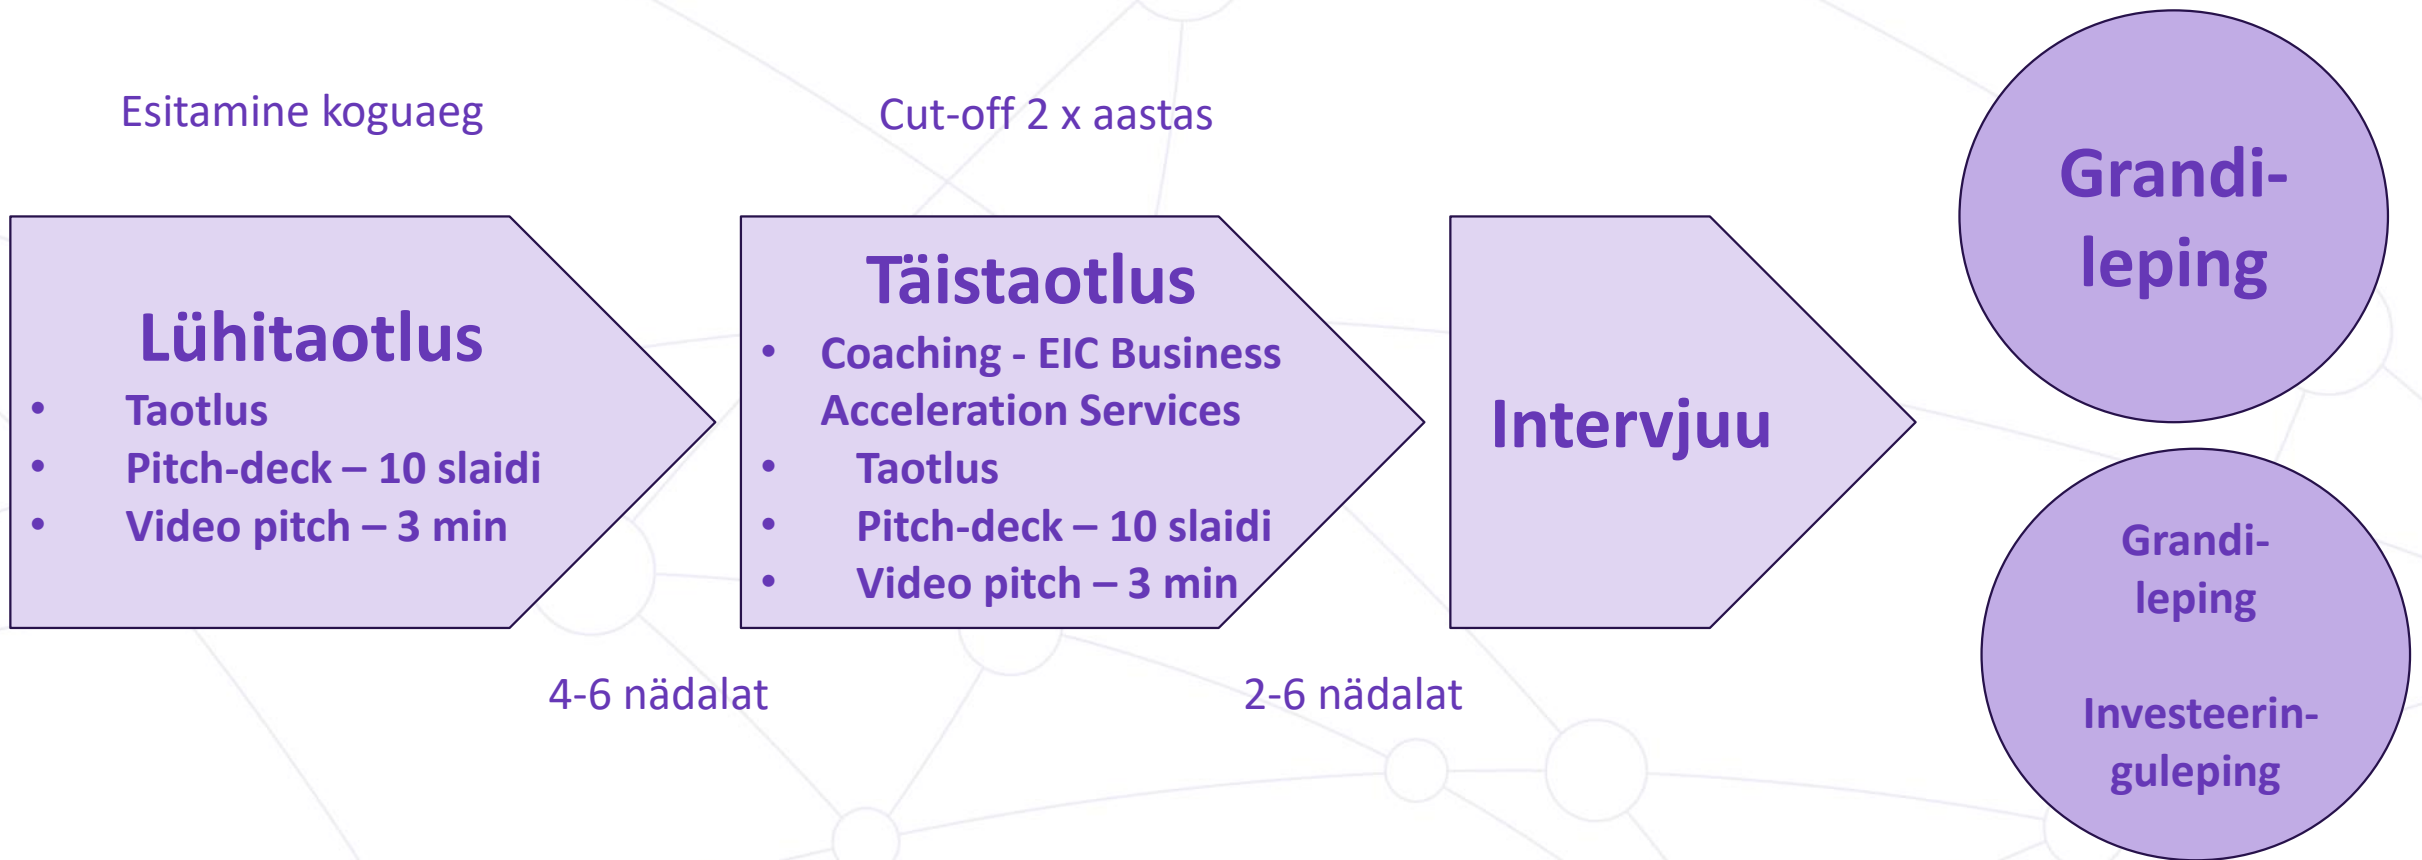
Esitamine koguaeg

Cut-off 2 x aastas

Lühitaotlus
- Taotlus
- Pitch-deck – 10 slaidi
- Video pitch – 3 min

Täistaotlus
- Coaching - EIC Business Acceleration Services
- Taotlus
- Pitch-deck – 10 slaidi
- Video pitch – 3 min

Intervjuu

Grandileping

Grandileping

Investeeringuleping

4-6 nädalat

2-6 nädalat